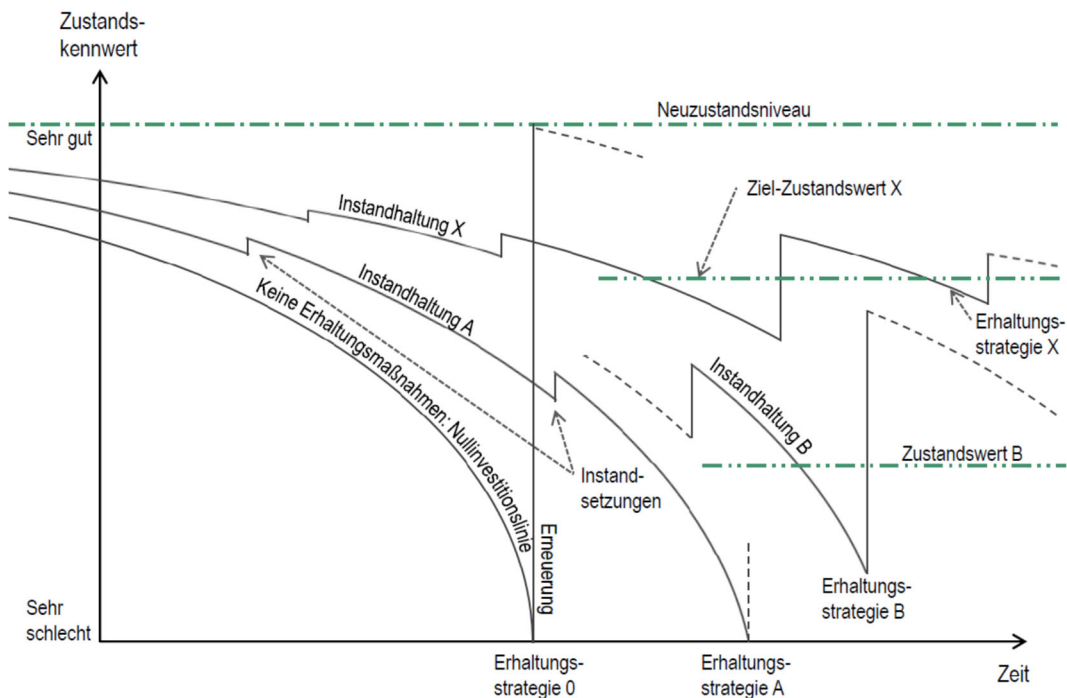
Zustandskennwert

Neuzustandsniveau

Sehr gut

Instandhaltung X

Ziel-Zustandswert X

Instandhaltung A

Keine Erhaltungsmaßnahmen: Nullinvestitionslinie

Erhaltungsstrategie X

Instandhaltung B

Zustandswert B

Instandsetzungen

Erneuerung

Sehr schlecht

Erhaltungsstrategie B

Erhaltungsstrategie 0

Erhaltungsstrategie A

Zeit